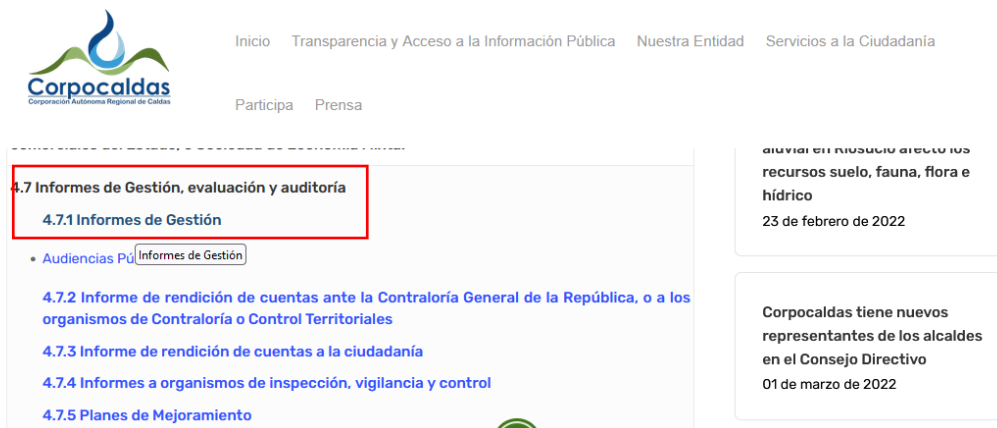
Corpocaldas
Corporación Autónoma Regional de Caldas

Inicio Transparencia y Acceso a la Información Pública Nuestra Entidad Servicios a la Ciudadanía

Participa Prensa

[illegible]

4.7 Informes de Gestión, evaluación y auditoría

4.7.1 Informes de Gestión

• Audiencias Pú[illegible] Informes de Gestión

4.7.2 Informe de rendición de cuentas ante la Contraloría General de la República, o a los organismos de Contraloría o Control Territoriales

4.7.3 Informe de rendición de cuentas a la ciudadanía

4.7.4 Informes a organismos de inspección, vigilancia y control

4.7.5 Planes de Mejoramiento

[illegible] aluvial en Riosucio afectó los recursos suelo, fauna, flora e hídrico
23 de febrero de 2022

Corpocaldas tiene nuevos representantes de los alcaldes en el Consejo Directivo
01 de marzo de 2022